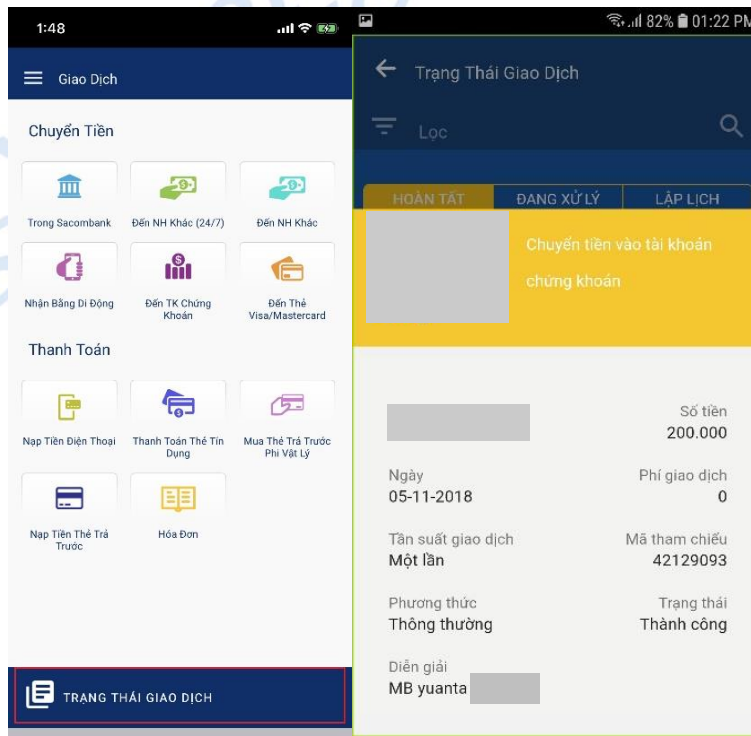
1:48

Giao Dịch

Chuyển Tiền

Trong Sacombank

Đến NH Khác (24/7)

Đến NH Khác

Nhận Bằng Di Động

Đến TK Chứng Khoán

Đến Thẻ Visa/Mastercard

Thanh Toán

Nạp Tiền Điện Thoại

Thanh Toán Thẻ Tín Dụng

Mua Thẻ Trả Trước Phi Vật Lý

Nạp Tiền Thẻ Trả Trước

Hóa Đơn

TRẠNG THÁI GIAO DỊCH

82% 01:22 PM

Trạng Thái Giao Dịch

Lọc

HOÀN TẤT

ĐANG XỬ LÝ

LẬP LỊCH

Chuyển tiền vào tài khoản chứng khoán

Số tiền
200.000

Ngày
05-11-2018

Phí giao dịch
0

Tần suất giao dịch
Một lần

Mã tham chiếu
42129093

Phương thức
Thông thường

Trạng thái
Thành công

Diễn giải
MB yuanta